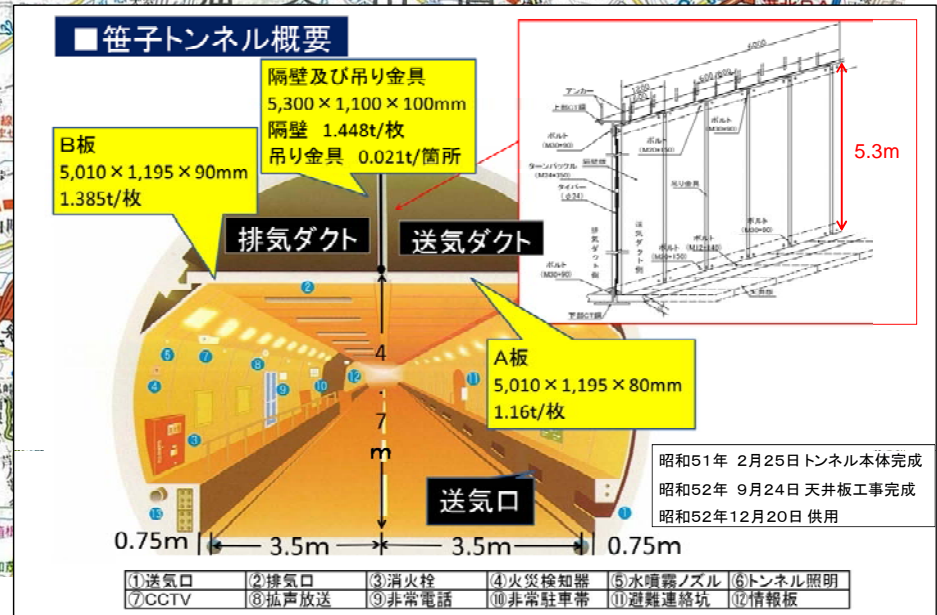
■笹子トンネル概要

隔壁及び吊り金具
5,300×1,100×100mm
隔壁 1.448t/枚
吊り金具 0.021t/箇所

B板
5,010×1,195×90mm
1.385t/枚

5.3m

排気ダクト
送気ダクト

A板
5,010×1,195×80mm
1.16t/枚

4.7m

昭和51年 2月25日 トンネル本体完成
昭和52年 9月24日 天井板工事完成
昭和52年12月20日 供用

送気口

0.75m 3.5m 3.5m 0.75m

| ①送気口 | ②排気口 | ③消火栓 | ④火災検知器 | ⑤水噴霧ノズル | ⑥トンネル照明 |
|---|---|---|---|---|---|
| ⑦CCTV | ⑧拡声放送 | ⑨非常電話 | ⑩非常駐車帯 | ⑪避難連絡坑 | ⑫情報板 |